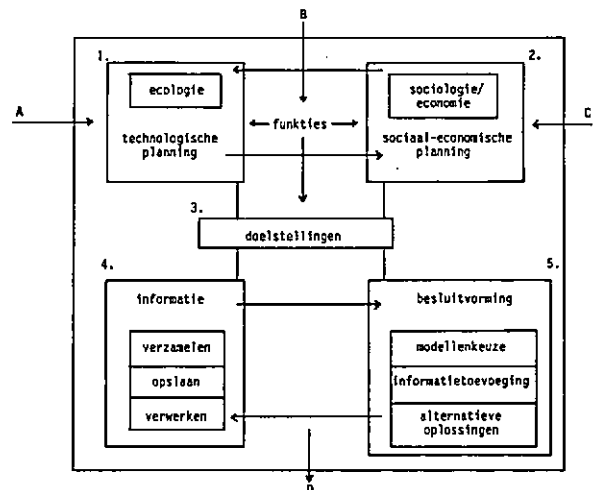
B

1.

2.

A

C

ecologie

sociologie/ economie

technologische planning

funkties

sociaal-economische planning

3.

doelstellingen

4.

5.

informatie

besluitvorming

verzamelen

opslaan

verwerken

modellenkeuze

informatietoevoeging

alternatieve oplossingen

D